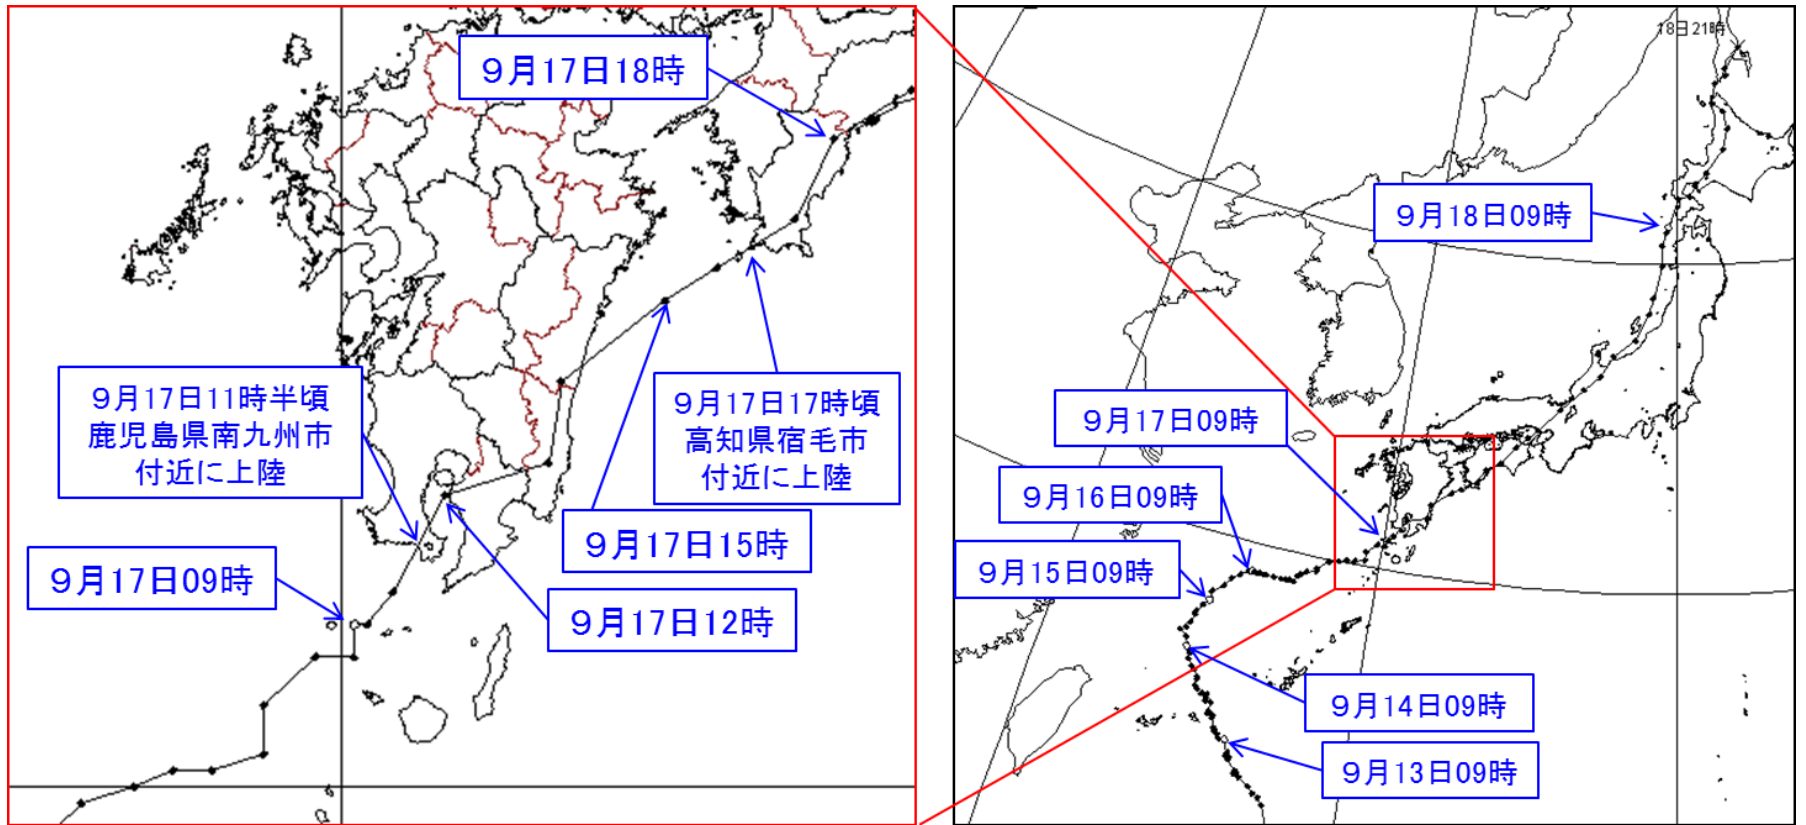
9月17日18時

9月17日11時半頃
鹿児島県南九州市
付近に上陸

9月17日17時頃
高知県宿毛市
付近に上陸

9月17日15時

9月17日09時

9月17日12時

18日21時

9月18日09時

9月17日09時

9月16日09時

9月15日09時

9月14日09時

9月13日09時